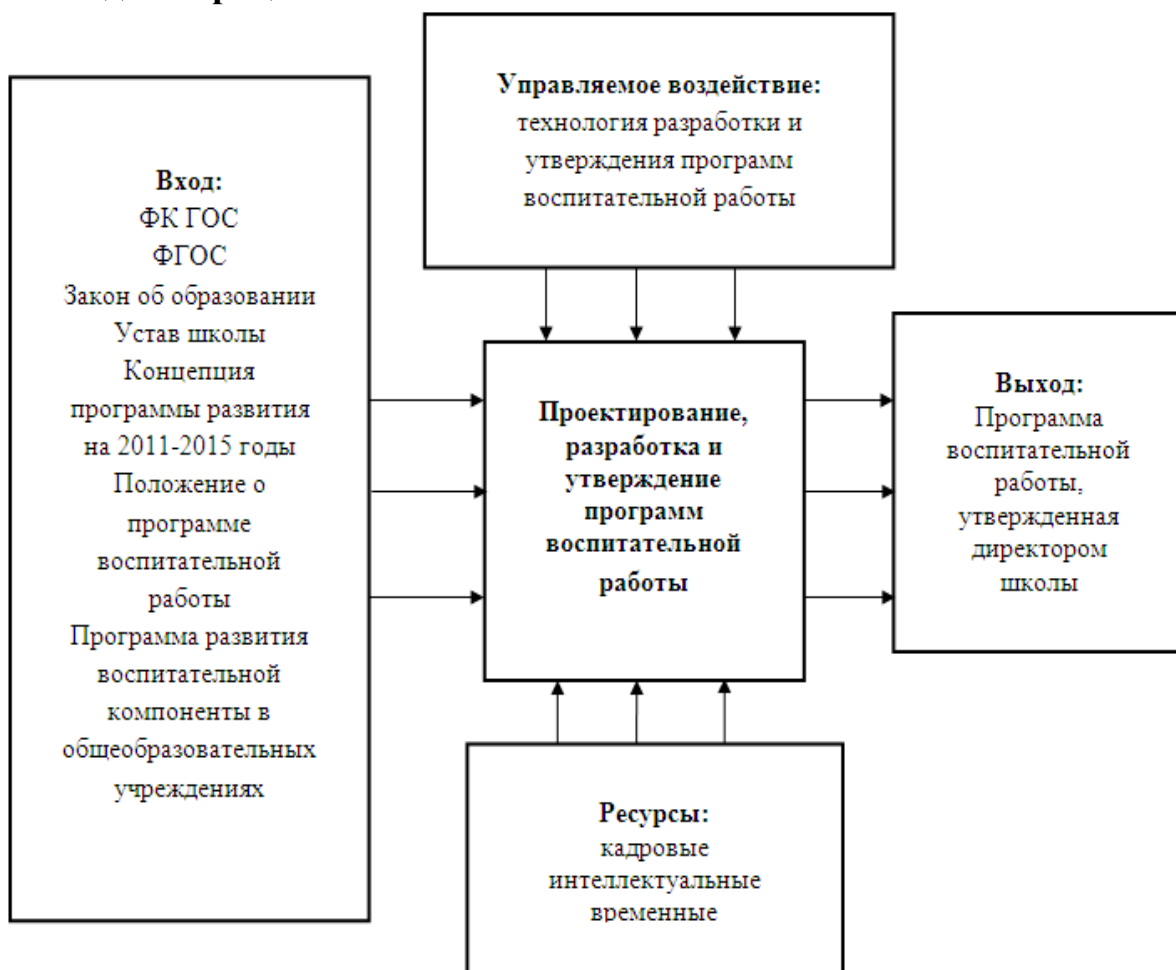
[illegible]

Вход:
ФК ГОС
ФГОС
Закон об образовании
Устав школы
Концепция программы развития на 2011-2015 годы
Положение о программе воспитательной работы
Программа развития воспитательной компоненты в общеобразовательных учреждениях

Управляемое воздействие:
технология разработки и утверждения программ воспитательной работы

Проектирование, разработка и утверждение программ воспитательной работы

Выход:
Программа воспитательной работы, утвержденная директором школы

Ресурсы:
кадровые
интеллектуальные
временные